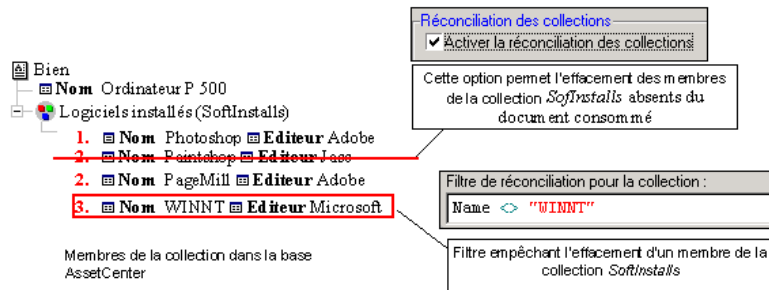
Réconciliation des collections
Activer la réconciliation des collections

Bien
Nom Ordinateur P 500
Logiciels installés (SoftInstalls)

Cette option permet l'effacement des membres de la collection *SofInstalls* absents du document consommé

1. Nom Photoshop Editeur Adobe
Nom Paintshop Editeur Jasc
2. Nom PageMill Editeur Adobe
3. Nom WINNT Editeur Microsoft

Filtre de réconciliation pour la collection :
Name <> "WINNT"

Membres de la collection dans la base AssetCenter

Filtre empêchant l'effacement d'un membre de la collection *SoftInstalls*